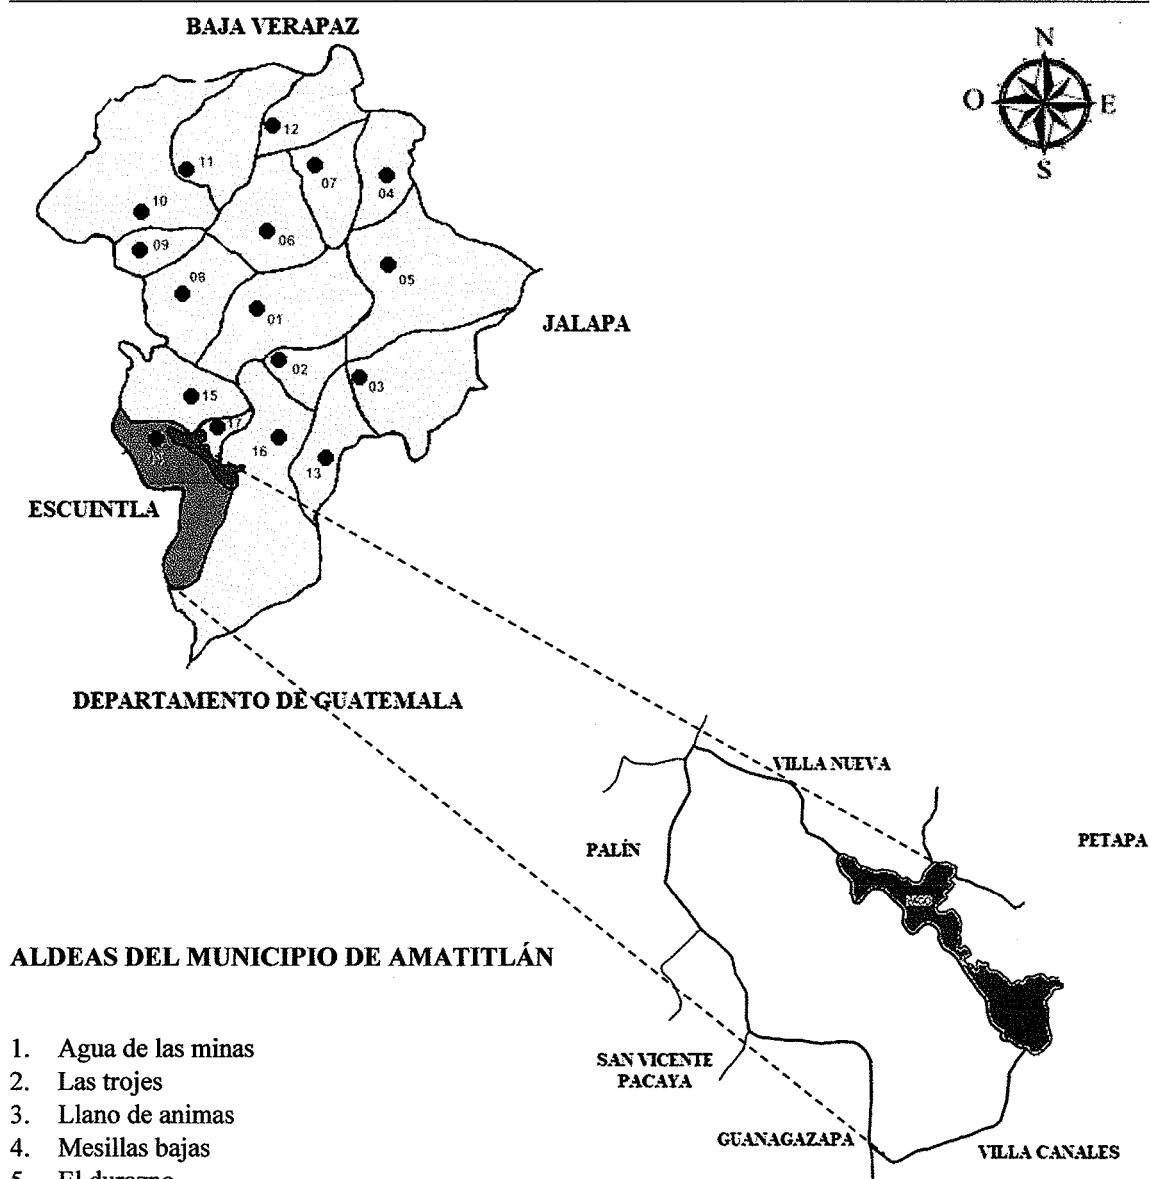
BAJA VERAPAZ

N
O E
S

12
11
07
04
10
06
09
05
08
01
JALAPA
02
03
15
17
16
14
13

ESCUINTLA

DEPARTAMENTO DE GUATEMALA

VILLA NUEVA
PALÍN
PETAPA
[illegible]

ALDEAS DEL MUNICIPIO DE AMATITLÁN

1. Agua de las minas
2. Las trojes
3. Llano de animas
4. Mesillas bajas
5. El durazno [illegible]

SAN VICENTE PACAYA
GUANAGAZAPA
VILLA CANALES